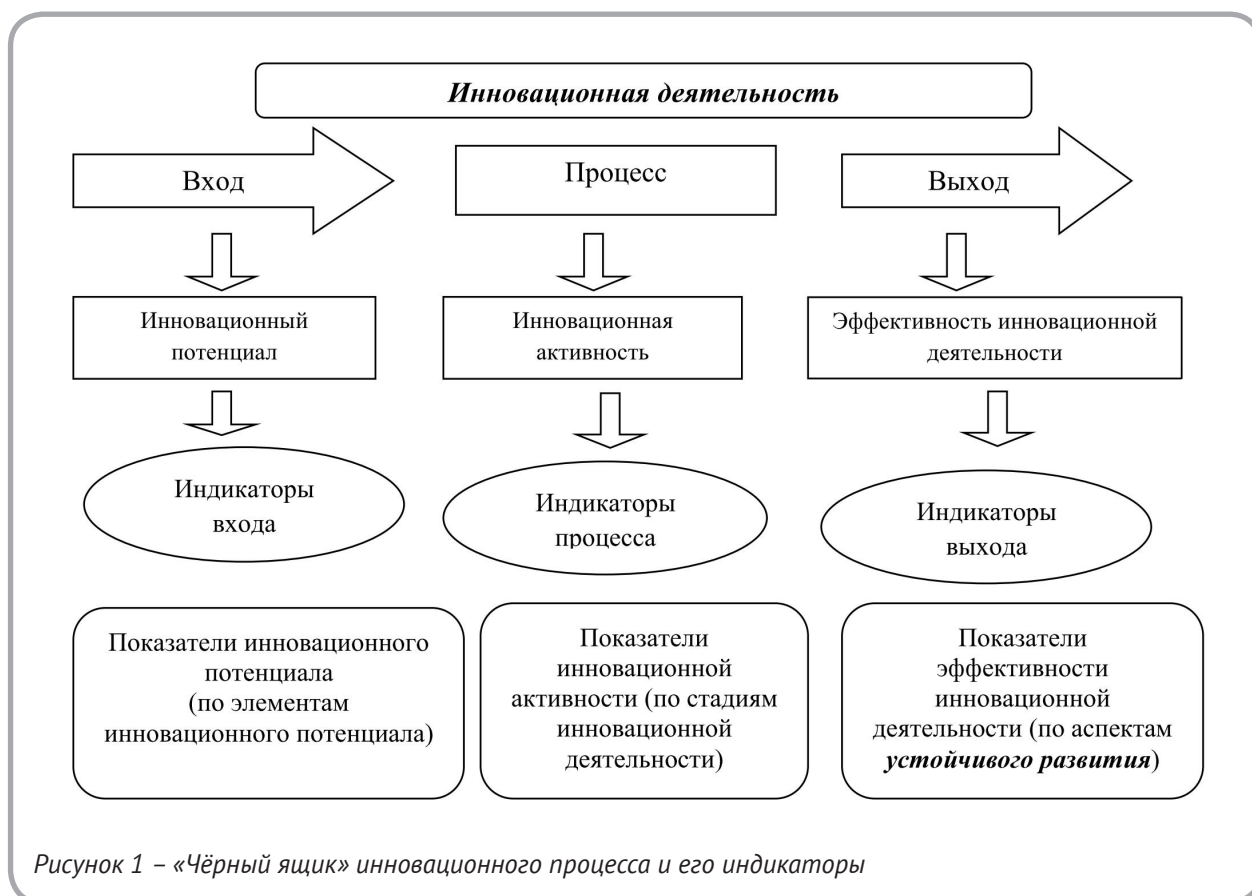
Инновационная деятельность

Вход

Процесс

Выход

Инновационный потенциал

Инновационная активность

Эффективность инновационной деятельности

Индикаторы входа

Индикаторы процесса

Индикаторы выхода

Показатели инновационного потенциала (по элементам инновационного потенциала)

Показатели инновационной активности (по стадиям инновационной деятельности)

Показатели эффективности инновационной деятельности (по аспектам устойчивого развития)

Рисунок 1 – «Чёрный ящик» инновационного процесса и его индикаторы